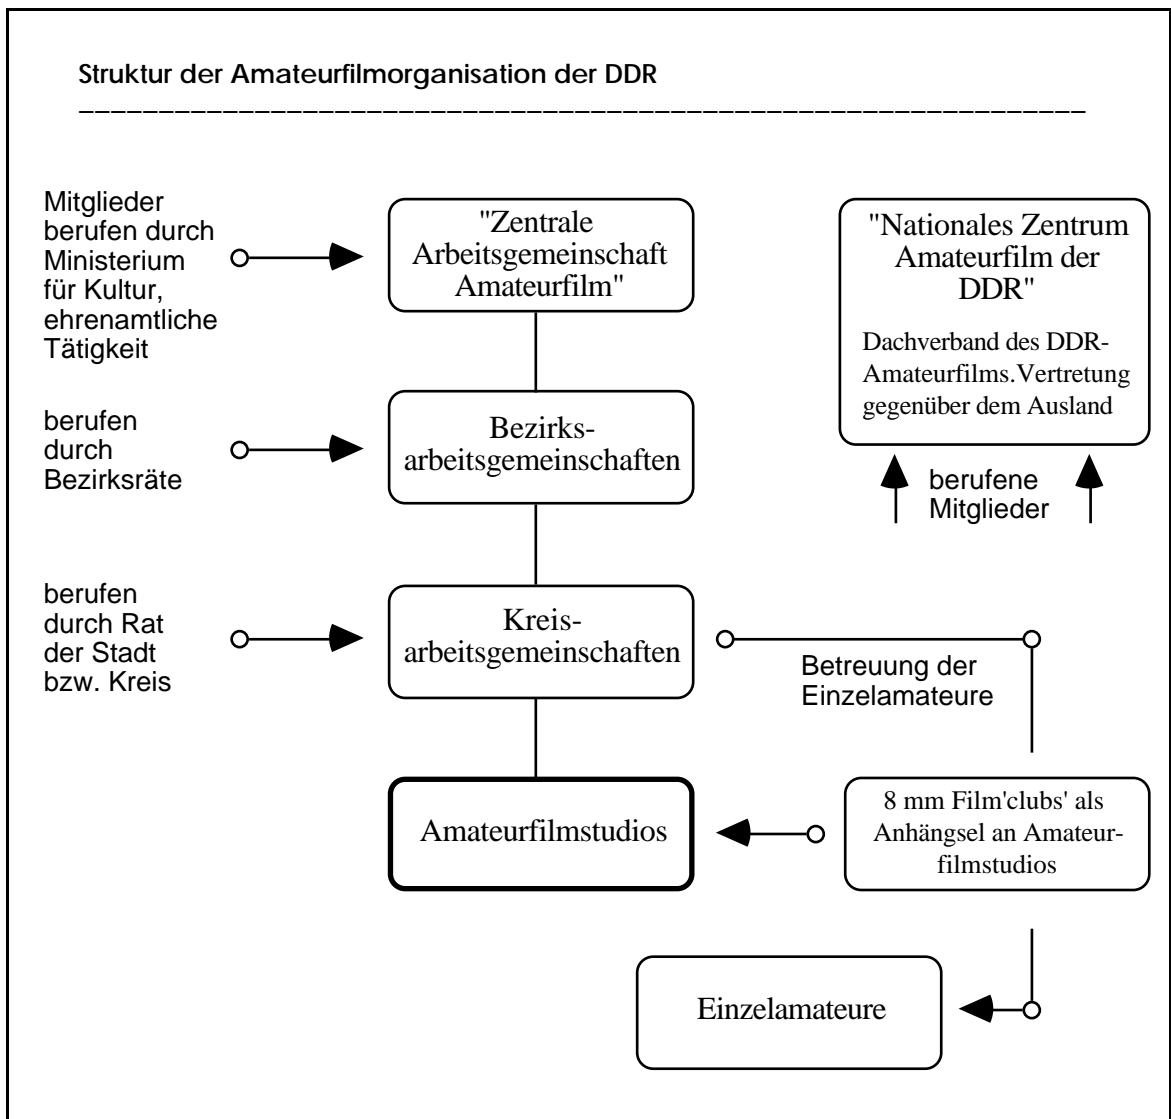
Struktur der Amateurfilmorganisation der DDR

Mitglieder berufen durch Ministerium für Kultur, ehrenamtliche Tätigkeit

"Zentrale Arbeitsgemeinschaft Amateurfilm"

"Nationales Zentrum Amateurfilm der DDR"

Dachverband des DDR-Amateurfilms.Vertretung gegenüber dem Ausland

berufen durch Bezirksräte

Bezirksarbeitsgemeinschaften

berufene Mitglieder

berufen durch Rat der Stadt bzw. Kreis

Kreisarbeitsgemeinschaften

Betreuung der Einzelamateure

Amateurfilmstudios

8 mm Film'clubs' als Anhängsel an Amateurfilmstudios

Einzelamateure